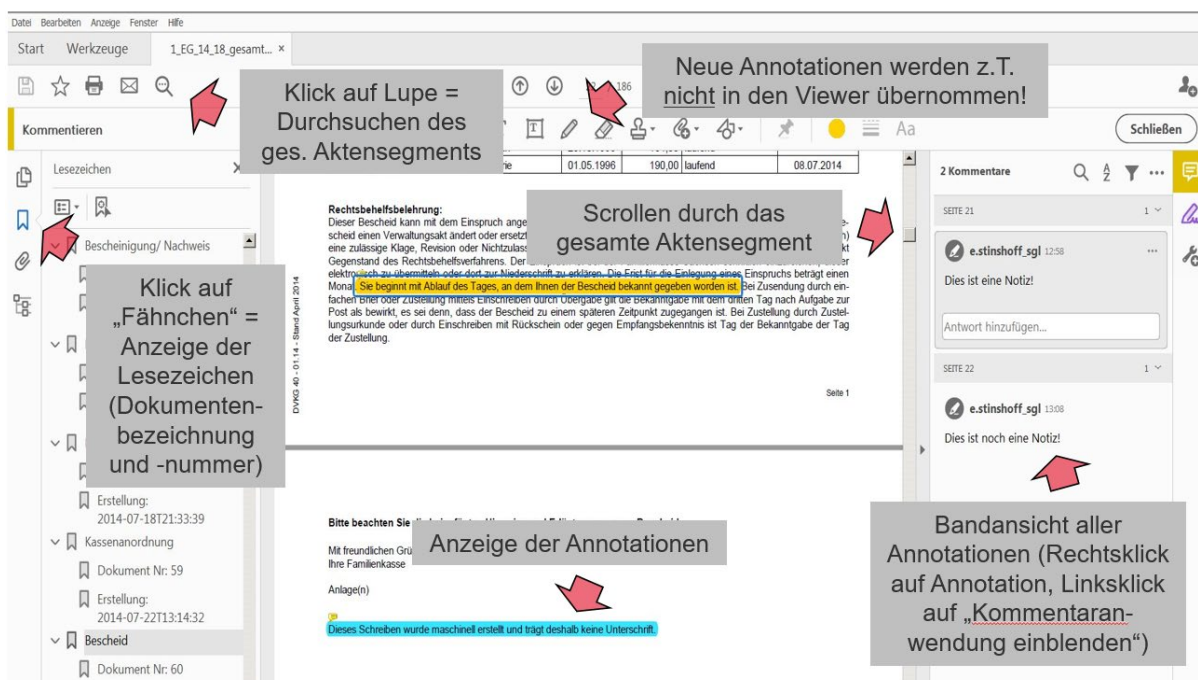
Datei Bearbeiten Anzeige Fenster Hilfe

Start Werkzeuge 1_EG_14_18_gesamt... ×

Klick auf Lupe = Durchsuchen des ges. Aktensegments

Neue Annotationen werden z.T. nicht in den Viewer übernommen!

186

Kommentieren

Aa

Schließen

Lesezeichen

Bescheinigung/ Nachweis

Klick auf „Fähnchen" = Anzeige der Lesezeichen (Dokumentenbezeichnung und -nummer)

Erstellung: 2014-07-18T21:33:39

Kassenanordnung

Dokument Nr: 59

Erstellung: 2014-07-22T13:14:32

Bescheid

Dokument Nr: 60

rie | 01.05.1996 | 190,00 | laufend | 08.07.2014

Rechtsbehelfsbelehrung:
Dieser Bescheid kann mit dem Einspruch ange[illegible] scheid einen Verwaltungsakt ändert oder ersetz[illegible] eine zulässige Klage, Revision oder Nichtzulass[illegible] Gegenstand des Rechtsbehelfsverfahrens. Der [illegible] elektronisch zu übermitteln oder dort zur Niederschrift zu erklären. Die Frist für die Einlegung eines Einspruchs beträgt einen Monat. Sie beginnt mit Ablauf des Tages, an dem Ihnen der Bescheid bekannt gegeben worden ist. Bei Zusendung durch einfachen Brief oder Zustellung mittels Einschreiben durch Übergabe gilt die Bekanntgabe mit dem dritten Tag nach Aufgabe zur Post als bewirkt, es sei denn, dass der Bescheid zu einem späteren Zeitpunkt zugegangen ist. Bei Zustellung durch Zustellungsurkunde oder durch Einschreiben mit Rückschein oder gegen Empfangsbekenntnis ist Tag der Bekanntgabe der Tag der Zustellung.

Scrollen durch das gesamte Aktensegment

DVKG 40 - 01.14 - Stand April 2014

Seite 1

Bitte beachten Sie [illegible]

Mit freundlichen Grü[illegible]
Ihre Familienkasse

Anlage(n)

Anzeige der Annotationen

Dieses Schreiben wurde maschinell erstellt und trägt deshalb keine Unterschrift.

2 Kommentare

SEITE 21 1

e.stinshoff_sgl 12:58

Dies ist eine Notiz!

Antwort hinzufügen...

SEITE 22 1

e.stinshoff_sgl 13:08

Dies ist noch eine Notiz!

Bandansicht aller Annotationen (Rechtsklick auf Annotation, Linksklick auf „Kommentaranwendung einblenden")